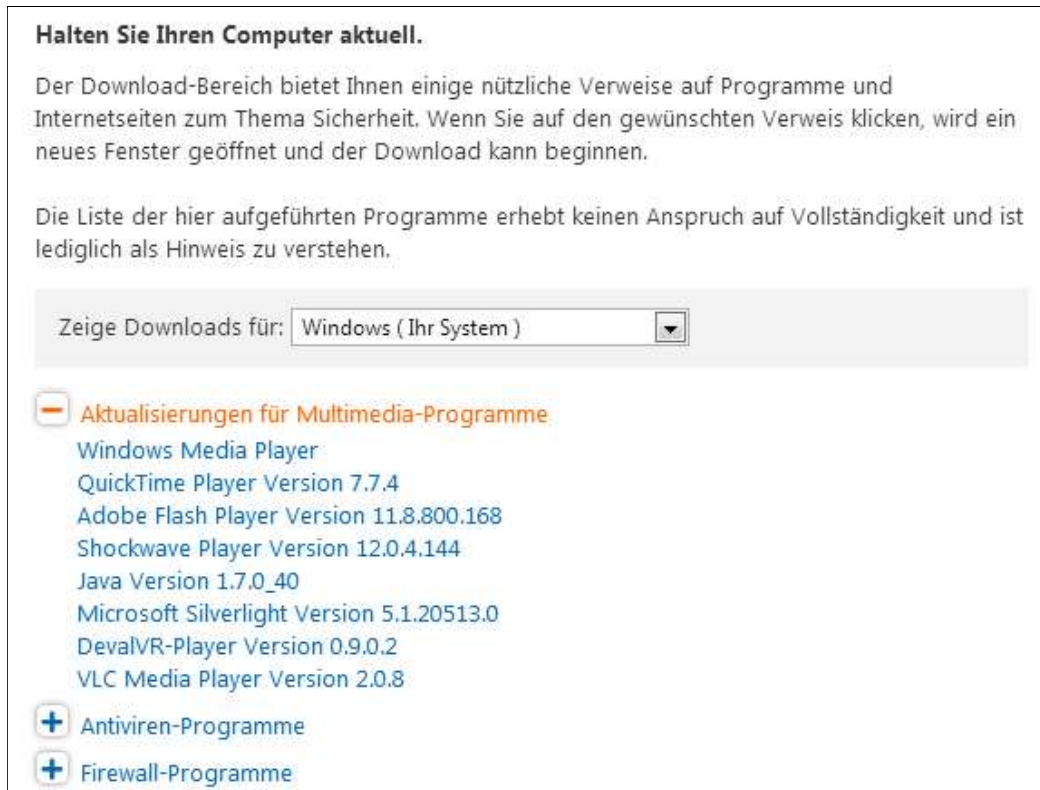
Halten Sie Ihren Computer aktuell.

Der Download-Bereich bietet Ihnen einige nützliche Verweise auf Programme und Internetseiten zum Thema Sicherheit. Wenn Sie auf den gewünschten Verweis klicken, wird ein neues Fenster geöffnet und der Download kann beginnen.

Die Liste der hier aufgeführten Programme erhebt keinen Anspruch auf Vollständigkeit und ist lediglich als Hinweis zu verstehen.

Zeige Downloads für: Windows ( Ihr System )

Aktualisierungen für Multimedia-Programme
Windows Media Player
QuickTime Player Version 7.7.4
Adobe Flash Player Version 11.8.800.168
Shockwave Player Version 12.0.4.144
Java Version 1.7.0_40
Microsoft Silverlight Version 5.1.20513.0
DevalVR-Player Version 0.9.0.2
VLC Media Player Version 2.0.8

Antiviren-Programme

Firewall-Programme